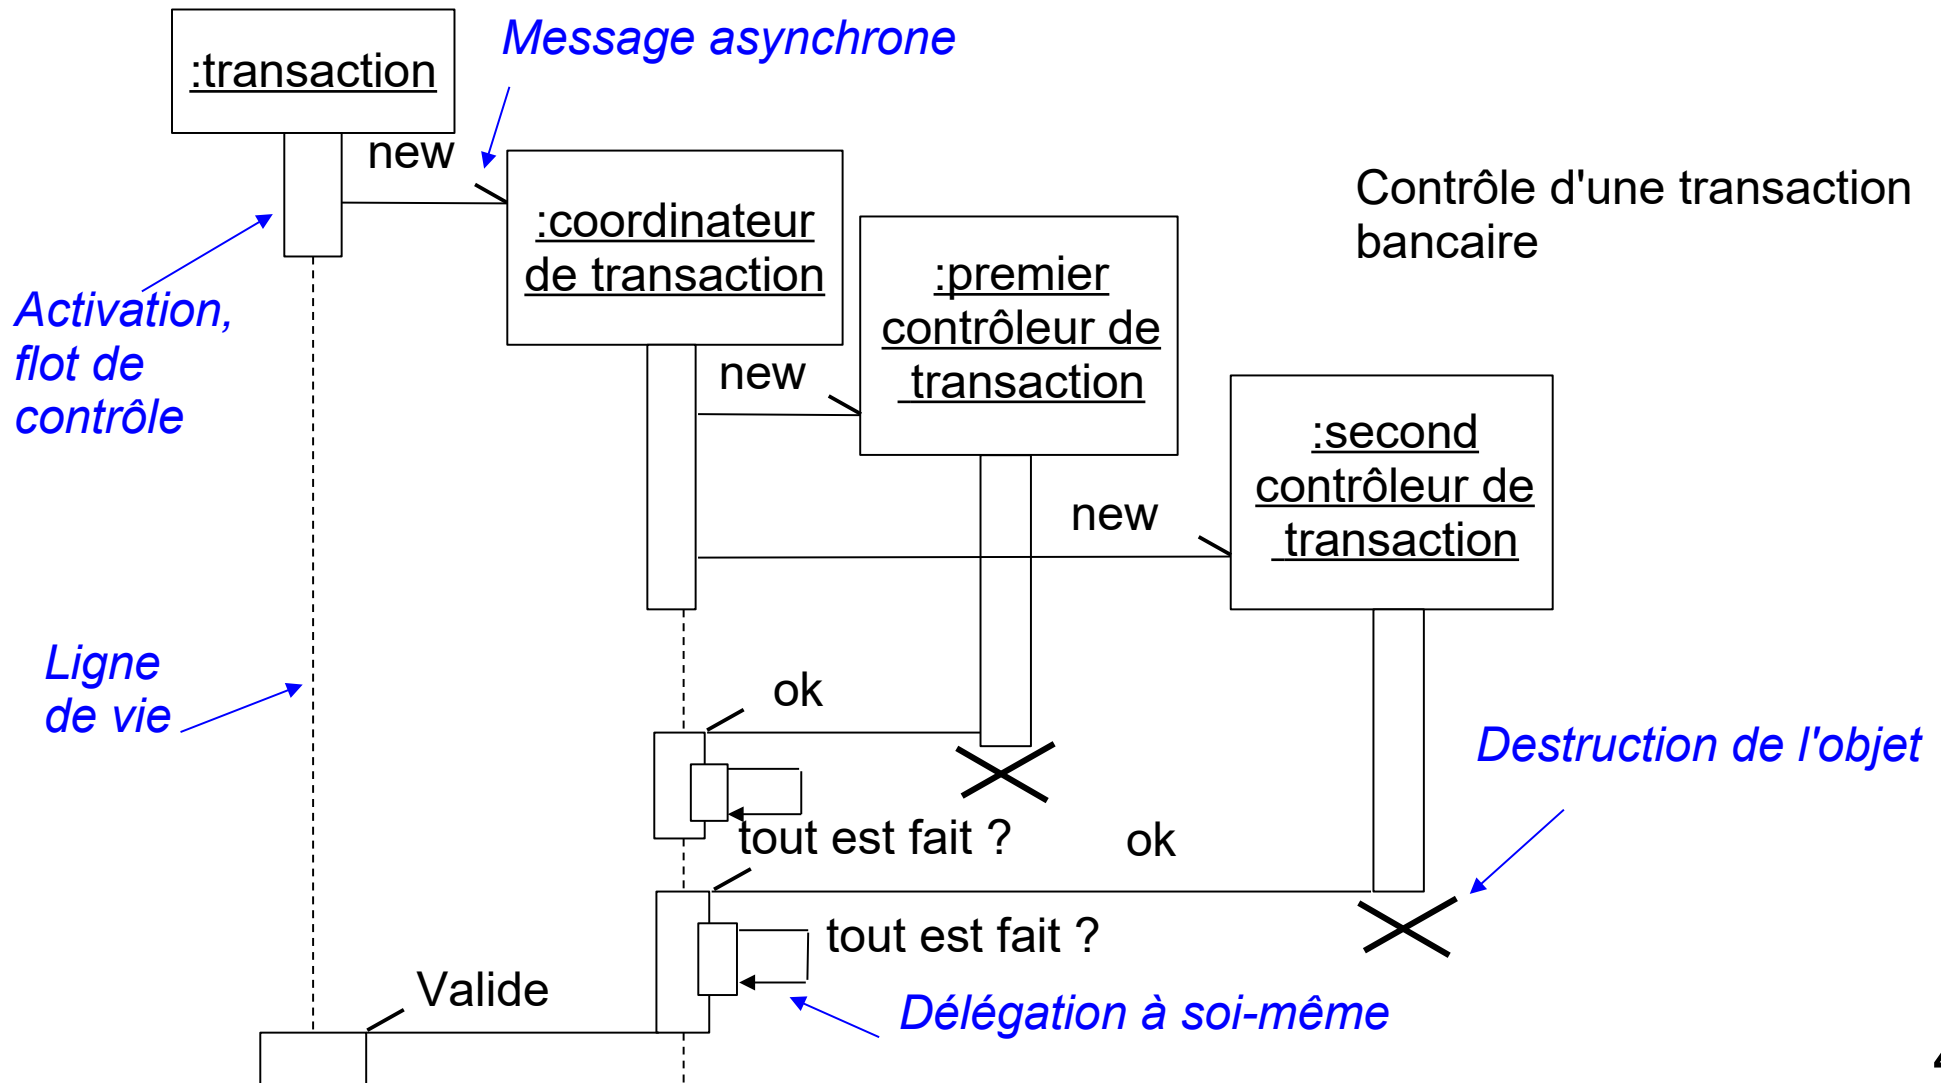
:transaction

Message asynchrone

new

:coordinateur de transaction

Contrôle d'une transaction bancaire

:premier contrôleur de transaction

Activation, flot de contrôle

new

:second contrôleur de transaction

new

Ligne de vie

ok

Destruction de l'objet

tout est fait ?

ok

tout est fait ?

Valide

Délégation à soi-même